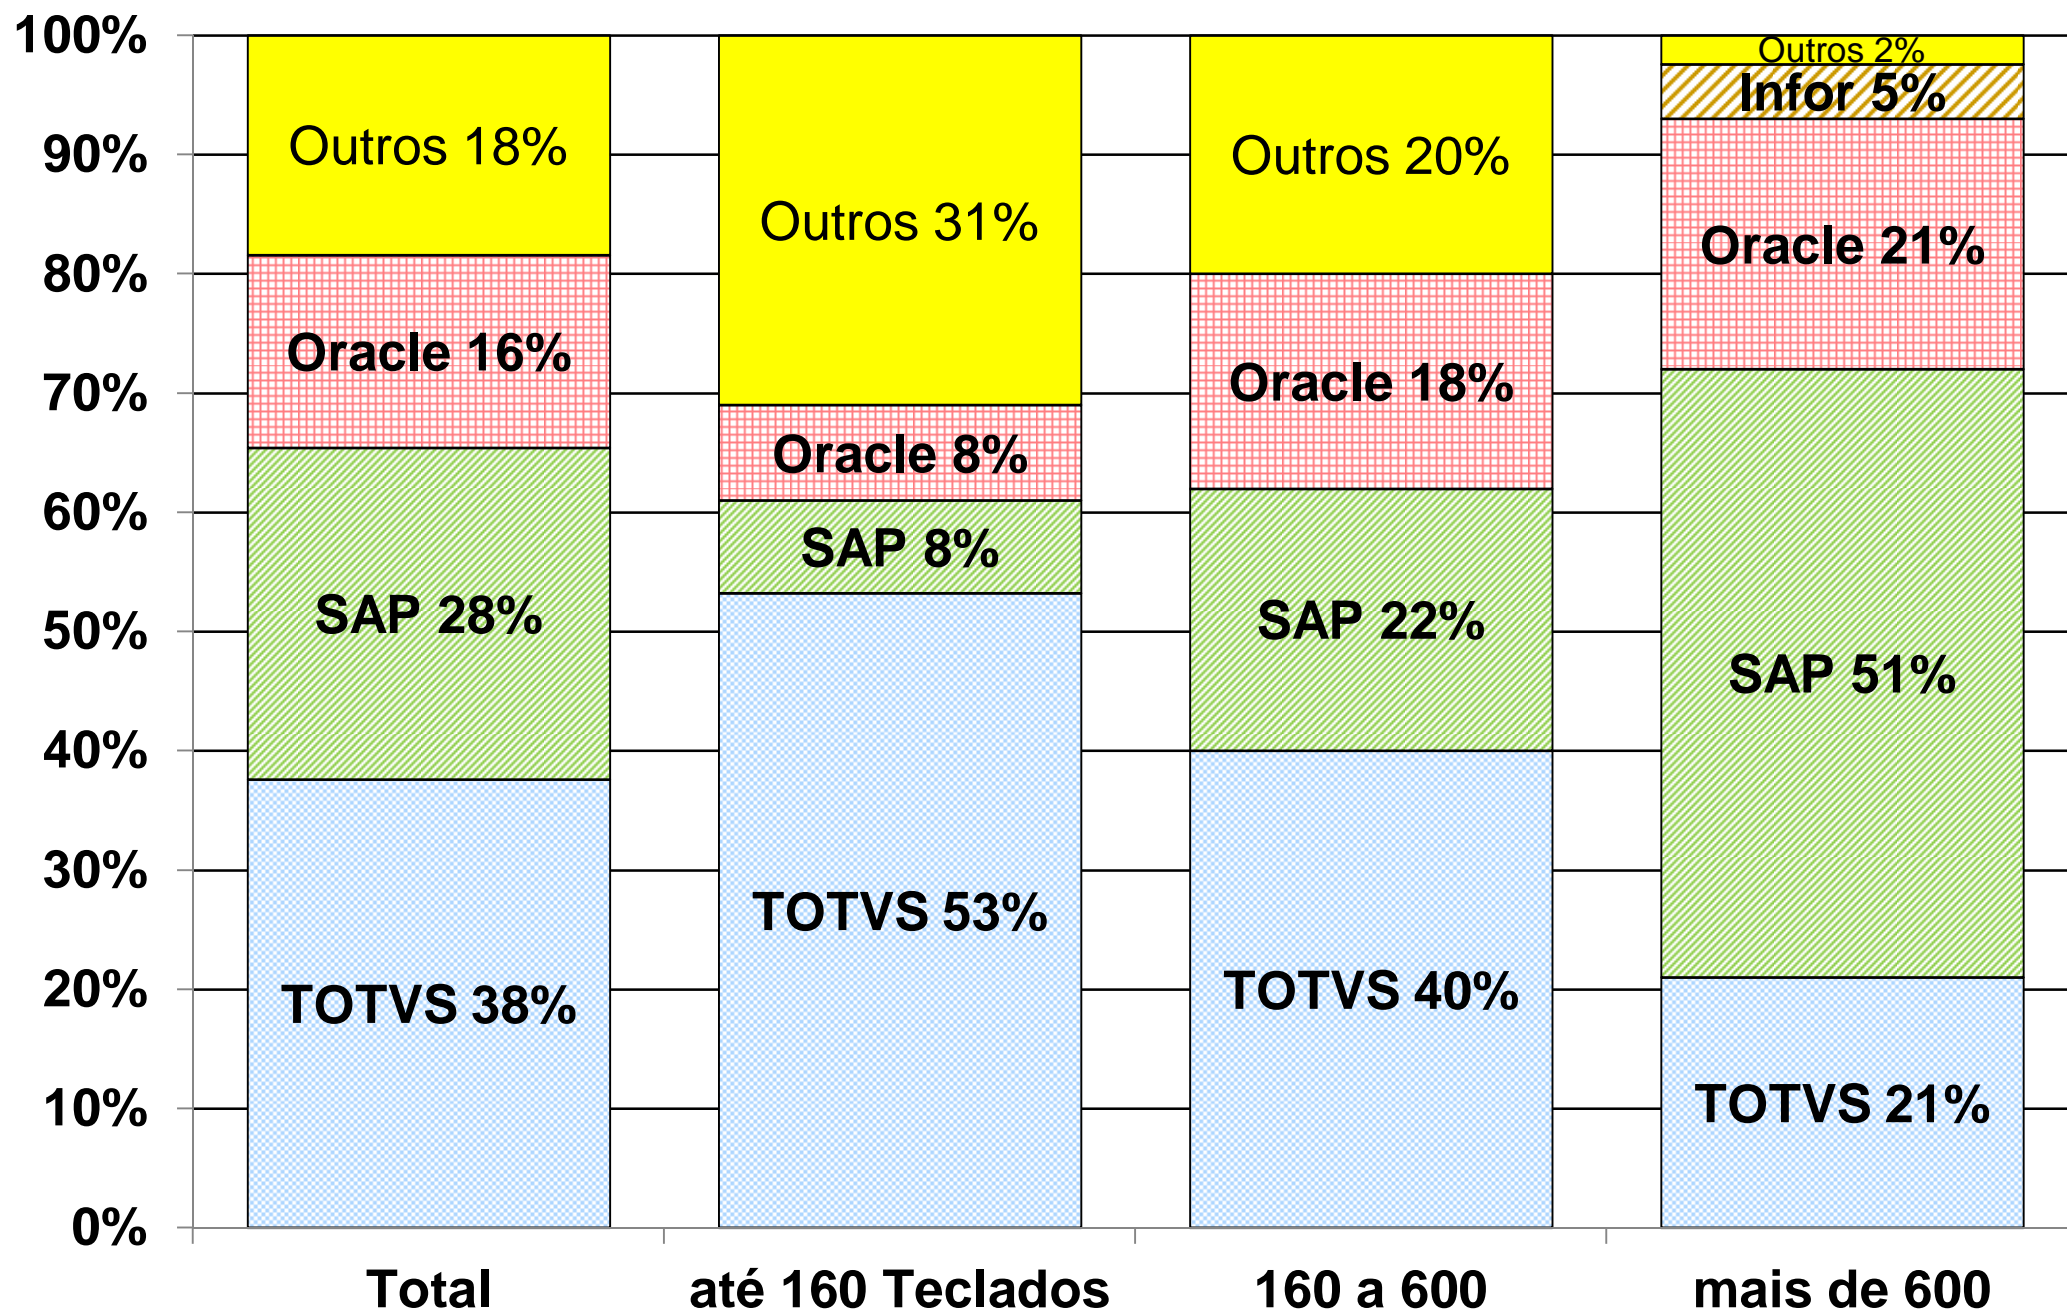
100%
90%
80%
70%
60%
50%
40%
30%
20%
10%
0%

Outros 18%
Oracle 16%
SAP 28%
TOTVS 38%

Outros 31%
Oracle 8%
SAP 8%
TOTVS 53%

Outros 20%
Oracle 18%
SAP 22%
TOTVS 40%

Outros 2%
Infor 5%
Oracle 21%
SAP 51%
TOTVS 21%

Total
até 160 Teclados
160 a 600
mais de 600